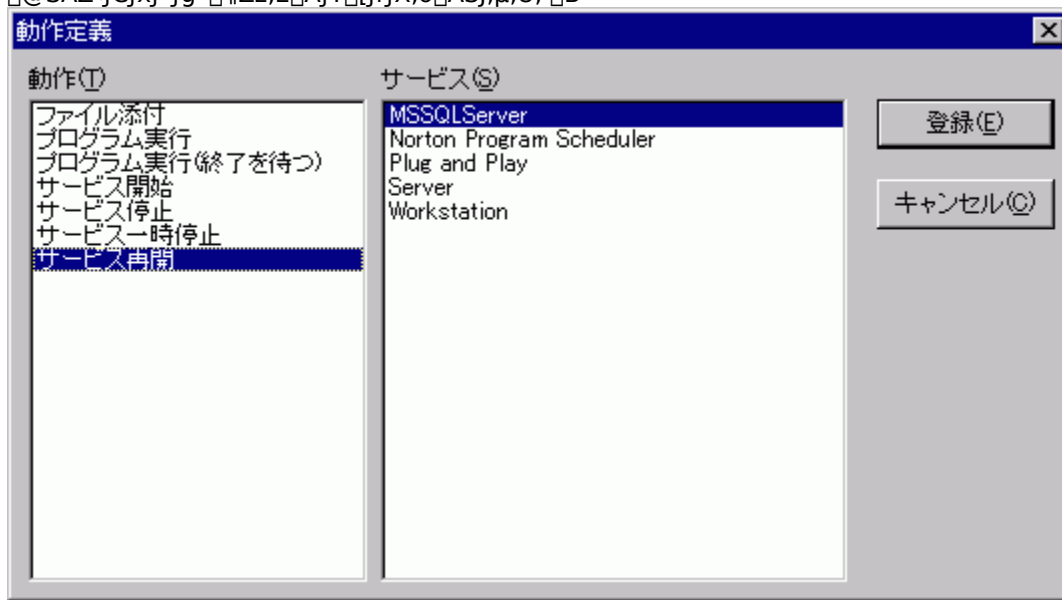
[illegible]

動作定義

動作(T)

ファイル添付
プログラム実行
プログラム実行(終了を待つ)
サービス開始
サービス停止
サービス一時停止
サービス再開

サービス(S)

MSSQLServer
Norton Program Scheduler
Plug and Play
Server
Workstation

登録(E)

キャンセル(C)